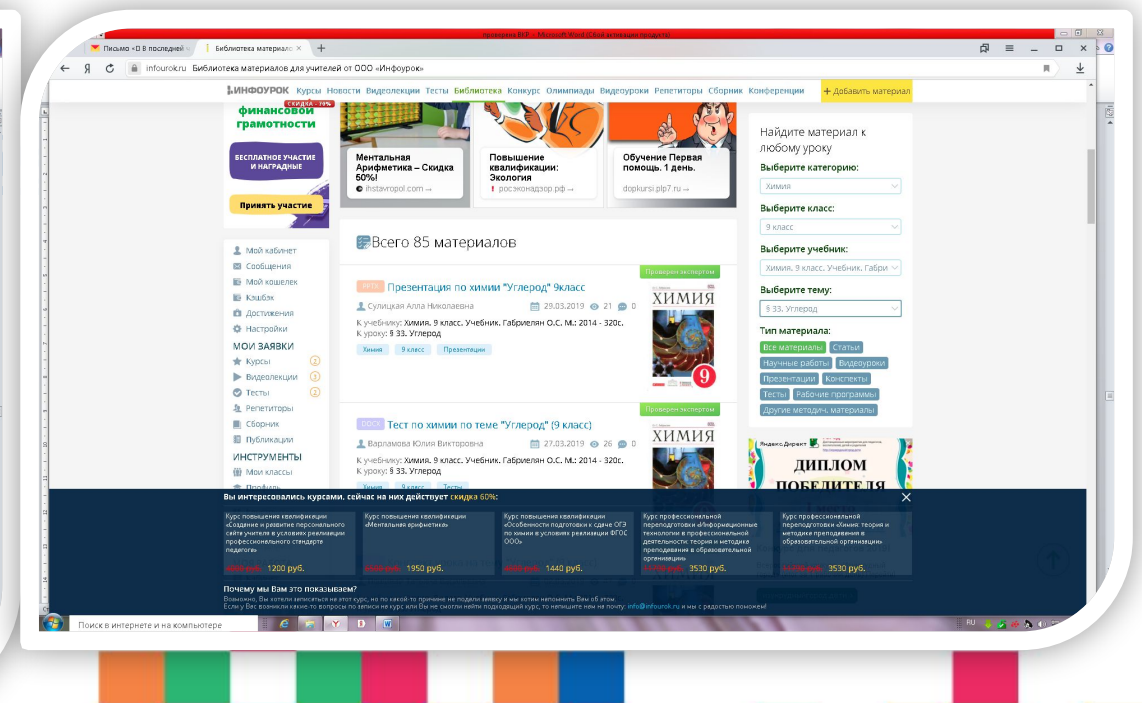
проверка ВКР - Microsoft Word (Сбой активации продукта)

Письмо «О В последней × | Библиотека материало × | +

infourok.ru Библиотека материалов для учителей от ООО «Инфоурок»

ИНФОУРОК Курсы Новости Видеолекции Тесты Библиотека Конкурс Олимпиады Видеоуроки Репетиторы Сборник Конференции + Добавить материал

СКИДКА - 70%
финансовой грамотности
БЕСПЛАТНОЕ УЧАСТИЕ И НАГРАДНЫЕ
Принять участие

Ментальная Арифметика – Скидка 60%!
ilstavropol.com →

Повышение квалификации: Экология
росэконадзор.рф →

Обучение Первая помощь. 1 день.
dopkursi.plp7.ru →

Найдите материал к любому уроку
Выберите категорию:
Химия
Выберите класс:
9 класс
Выберите учебник:
Химия. 9 класс. Учебник. Габри
Выберите тему:
§ 33. Углерод
Тип материала:
Все материалы Статьи Научные работы Видеоуроки Презентации Конспекты Тесты Рабочие программы Другие методич. материалы

Мой кабинет
Сообщения
Мой кошелек
Кэшбэк
Достижения
Настройки
МОИ ЗАЯВКИ
Курсы 2
Видеолекции 3
Тесты 2
Репетиторы
Сборник
Публикации
ИНСТРУМЕНТЫ
Мои классы
Профиль

Всего 85 материалов

Проверен экспертом
PPT Презентация по химии "Углерод" 9класс
Сулицкая Алла Николаевна 29.03.2019 21 0
К учебнику: Химия. 9 класс. Учебник. Габриелян О.С. М.: 2014 - 320с.
К уроку: § 33. Углерод
Химия 9 класс Презентации

ХИМИЯ 9

Проверен экспертом
DOCX Тест по химии по теме "Углерод" (9 класс)
Варламова Юлия Викторовна 27.03.2019 26 0
К учебнику: Химия. 9 класс. Учебник. Габриелян О.С. М.: 2014 - 320с.
К уроку: § 33. Углерод
Химия 9 класс Тесты

ХИМИЯ

Яндекс.Директ
ДИПЛОМ ПОБЕДИТЕЛЯ

Вы интересовались курсами, сейчас на них действует скидка 60%:

Курс повышения квалификации «Создание и развитие персонального сайта учителя в условиях реализации профессионального стандарта педагога»
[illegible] 1200 руб.

Курс повышения квалификации «Ментальная арифметика»
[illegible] 1950 руб.

Курс повышения квалификации «Особенности подготовки к сдаче ОГЭ по химии в условиях реализации ФГОС ООО»
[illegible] 1440 руб.

Курс профессиональной переподготовки «Информационные технологии в профессиональной деятельности: теория и методика преподавания в образовательной организации»
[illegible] 3530 руб.

Курс профессиональной переподготовки «Химия: теория и методика преподавания в образовательной организации»
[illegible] 3530 руб.

Почему мы Вам это показываем?
Возможно, Вы хотели записаться на этот курс, но по какой-то причине не подали заявку и мы хотим напомнить Вам об этом.
Если у Вас возникли какие-то вопросы по записи не курс или Вы не смогли найти подходящий курс, то напишите нам на почту: info@infourok.ru и мы с радостью поможем!

Поиск в интернете и на компьютере
RU